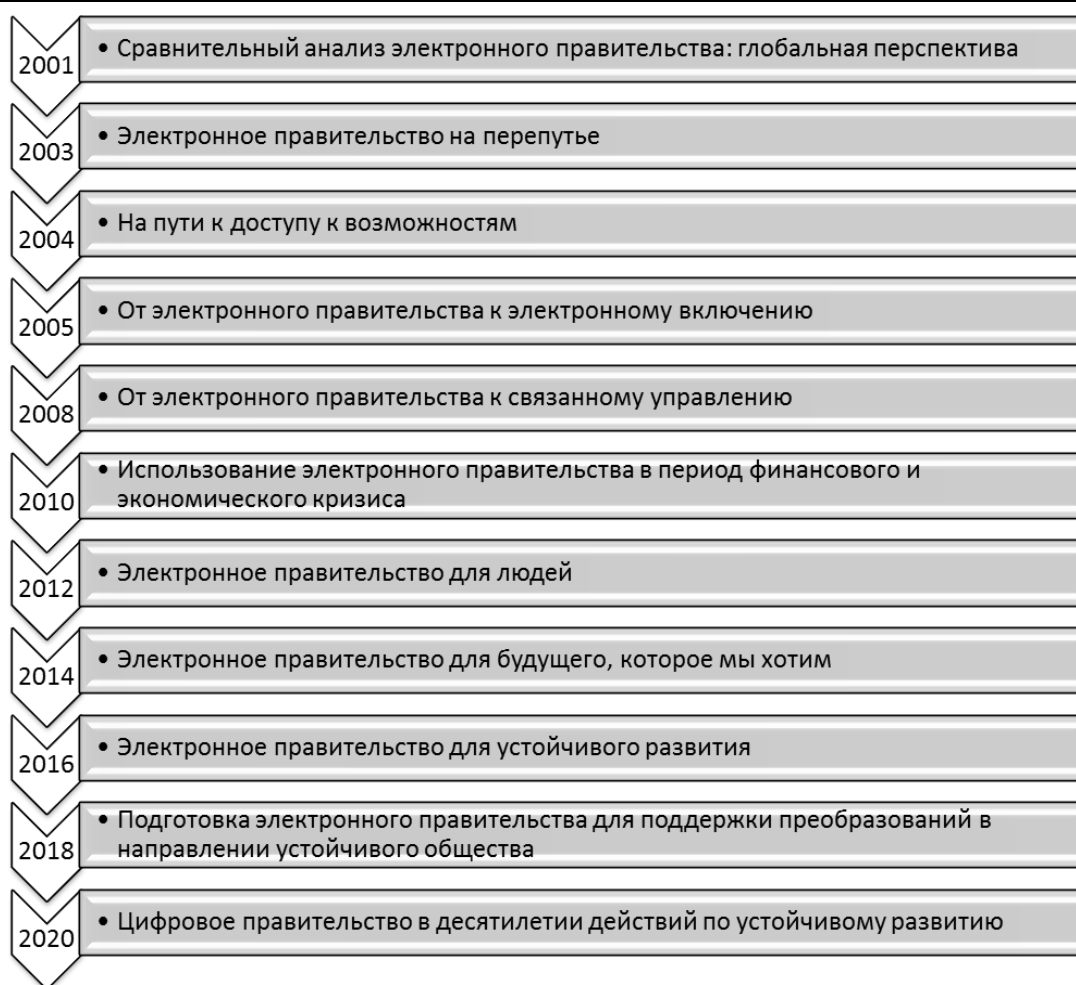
2001
• Сравнительный анализ электронного правительства: глобальная перспектива

2003
• Электронное правительство на перепутье

2004
• На пути к доступу к возможностям

2005
• От электронного правительства к электронному включению

2008
• От электронного правительства к связанному управлению

2010
• Использование электронного правительства в период финансового и экономического кризиса

2012
• Электронное правительство для людей

2014
• Электронное правительство для будущего, которое мы хотим

2016
• Электронное правительство для устойчивого развития

2018
• Подготовка электронного правительства для поддержки преобразований в направлении устойчивого общества

2020
• Цифровое правительство в десятилетии действий по устойчивому развитию